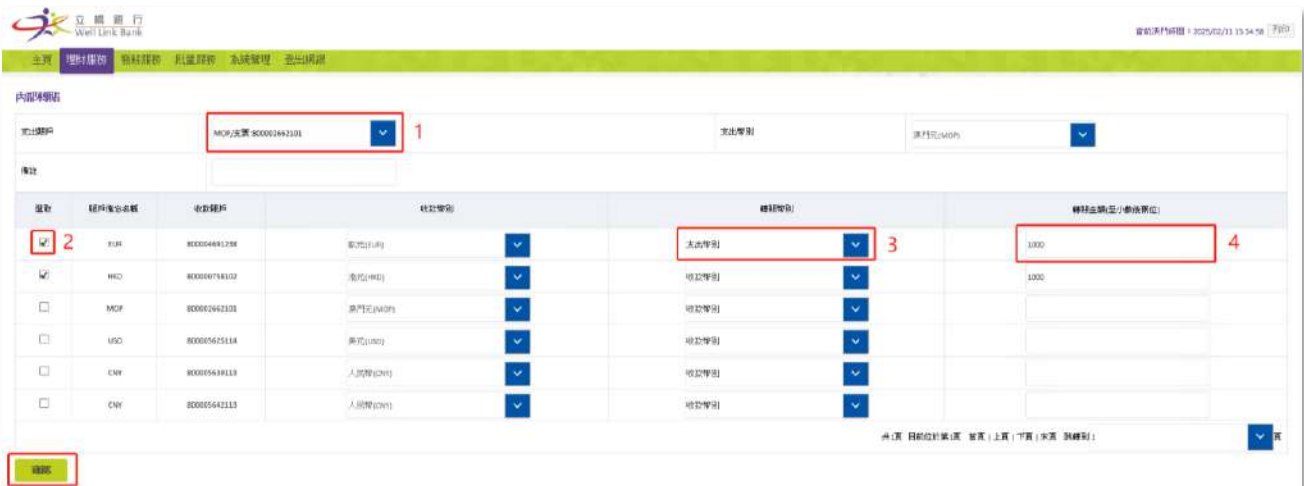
立橋銀行 Well Link Bank

當前澳門時間：2025/02/11 15:54:58 列印

主頁 理財服務 賬戶服務 批量服務 系統管理 登出網銀

內部轉賬

支出賬戶 MOP/支票 800002662101 1

支出幣別 澳門元(MOP)

備註

| 選取 | 賬戶擁有名稱 | 收款賬戶 | 收款幣別 | 轉賬幣別 | 轉賬金額(至小數後兩位) |
|---|---|---|---|---|---|
| ☑ 2 | EUR | 800004491238 | 歐元(EUR) | 支出幣別 3 | 1000 4 |
| ☑ | HKD | 800000758102 | 港元(HKD) | 收款幣別 | 1000 |
| ☐ | MOP | 800002662101 | 澳門元(MOP) | 收款幣別 | |
| ☐ | USD | 800005625114 | 美元(USD) | 收款幣別 | |
| ☐ | CNY | 800005638113 | 人民幣(CNY) | 收款幣別 | |
| ☐ | CNY | 800005642113 | 人民幣(CNY) | 收款幣別 | |

共1頁 目前位於第1頁 首頁 | 上頁 | 下頁 | 末頁 跳轉到 1 頁

確認